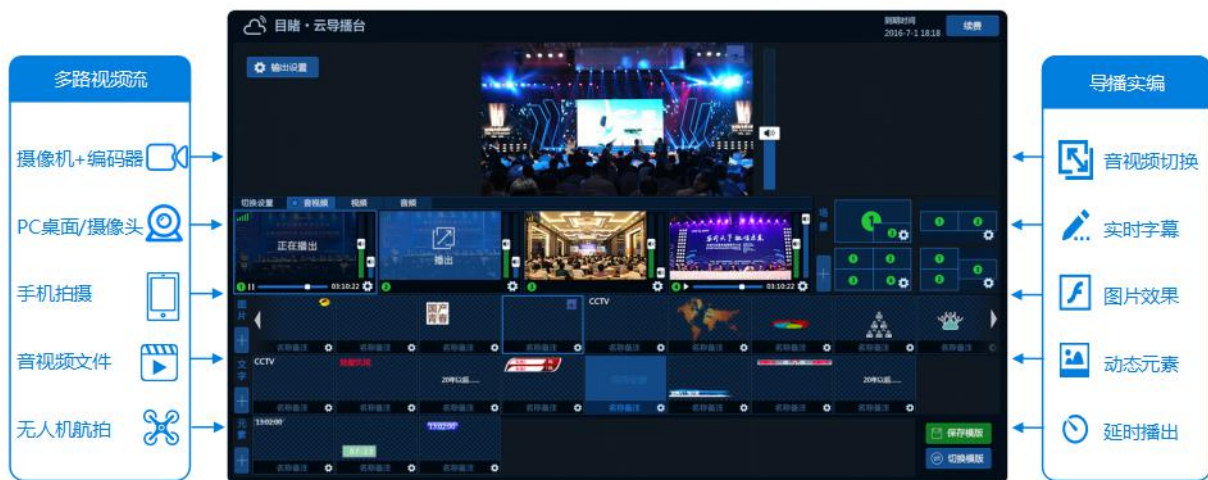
多路视频流

摄像机+编码器

PC桌面/摄像头

手机拍摄

音视频文件

无人机航拍

目睹・云导播台

到期时间
2016-7-1 18:18

续费

输出设置

切换设置　音视频　视频　音频

正在播出

播出

03:10:22

03:10:22

场景

图片

国产青春

CCTV

名称备注

文字

CCTV

20年以后......

20年以后......

元素

13:02:00

13:02:00

保存模版

切换模版

导播实编

音视频切换

实时字幕

图片效果

动态元素

延时播出